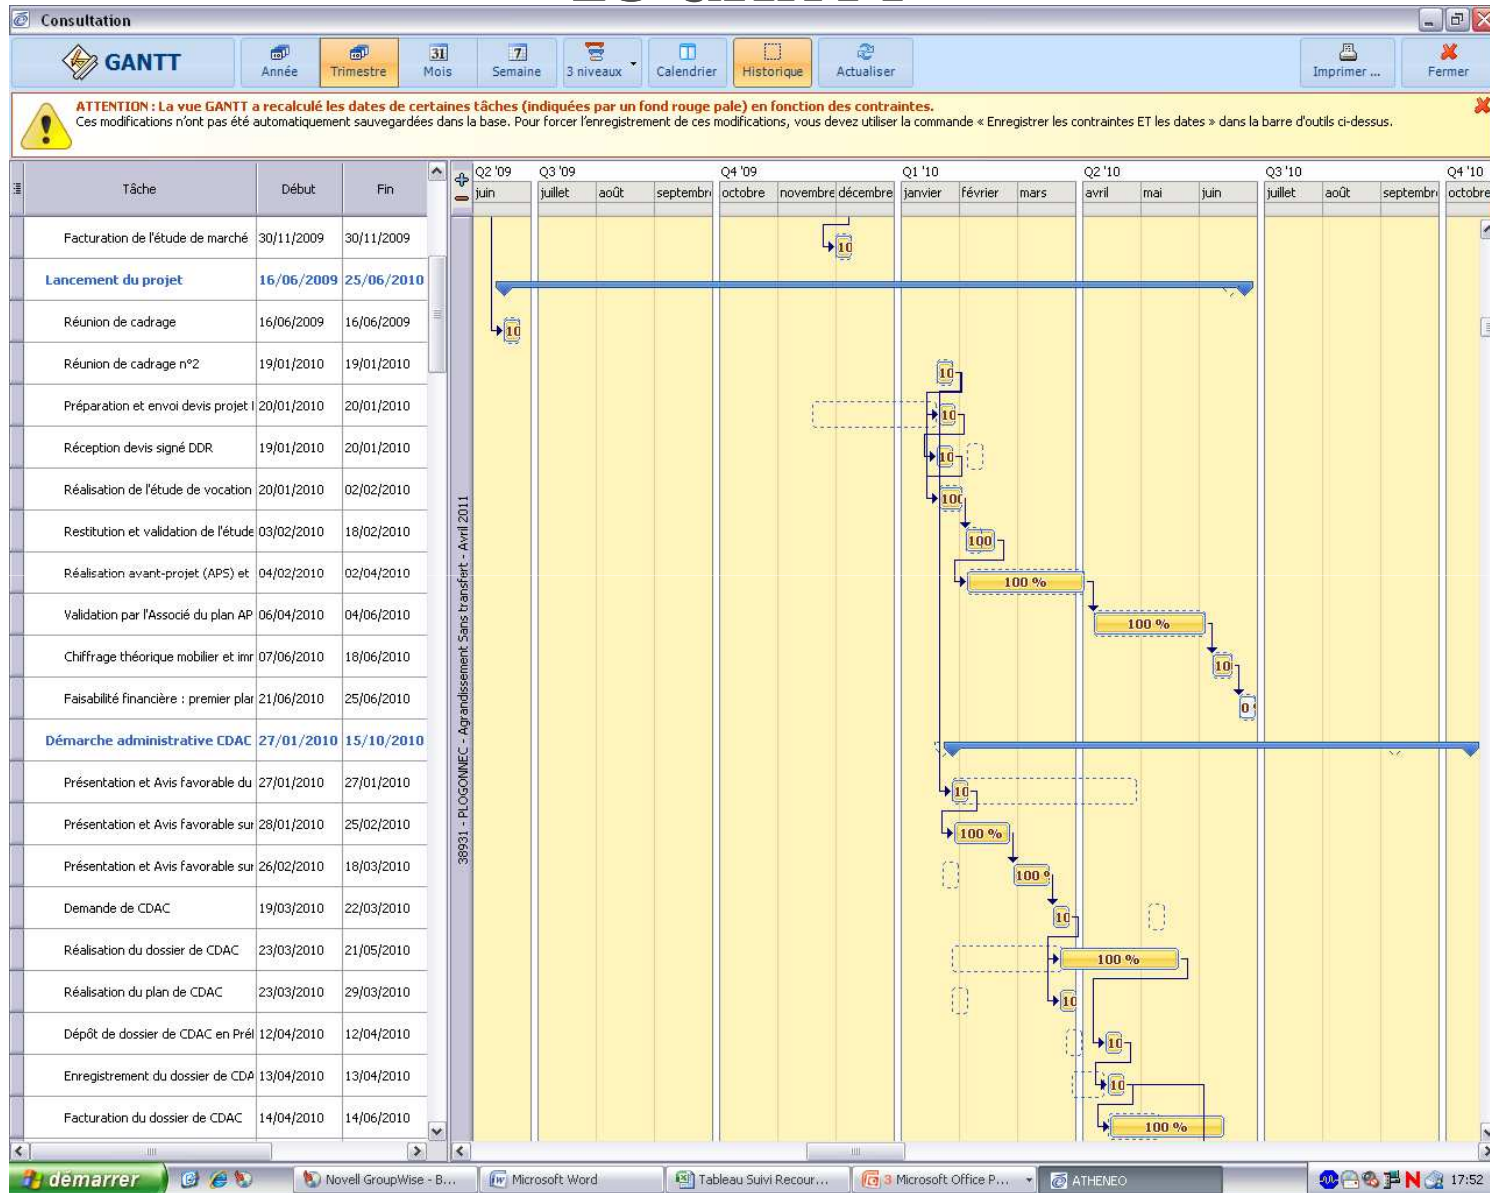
Consultation

GANTT | Année | Trimestre | Mois | Semaine | 3 niveaux | Calendrier | Historique | Actualiser | Imprimer ... | Fermer

ATTENTION : La vue GANTT a recalculé les dates de certaines tâches (indiquées par un fond rouge pale) en fonction des contraintes.
Ces modifications n'ont pas été automatiquement sauvegardées dans la base. Pour forcer l'enregistrement de ces modifications, vous devez utiliser la commande « Enregistrer les contraintes ET les dates » dans la barre d'outils ci-dessus.

| Tâche | Début | Fin |
|---|---|---|
| Facturation de l'étude de marché | 30/11/2009 | 30/11/2009 |
| Lancement du projet | 16/06/2009 | 25/06/2010 |
| Réunion de cadrage | 16/06/2009 | 16/06/2009 |
| Réunion de cadrage n°2 | 19/01/2010 | 19/01/2010 |
| Préparation et envoi devis projet I | 20/01/2010 | 20/01/2010 |
| Réception devis signé DDR | 19/01/2010 | 20/01/2010 |
| Réalisation de l'étude de vocation | 20/01/2010 | 02/02/2010 |
| Restitution et validation de l'étude | 03/02/2010 | 18/02/2010 |
| Réalisation avant-projet (APS) et | 04/02/2010 | 02/04/2010 |
| Validation par l'Associé du plan AP | 06/04/2010 | 04/06/2010 |
| Chiffrage théorique mobilier et imr | 07/06/2010 | 18/06/2010 |
| Faisabilité financière : premier plar | 21/06/2010 | 25/06/2010 |
| Démarche administrative CDAC | 27/01/2010 | 15/10/2010 |
| Présentation et Avis favorable du | 27/01/2010 | 27/01/2010 |
| Présentation et Avis favorable sur | 28/01/2010 | 25/02/2010 |
| Présentation et Avis favorable sur | 26/02/2010 | 18/03/2010 |
| Demande de CDAC | 19/03/2010 | 22/03/2010 |
| Réalisation du dossier de CDAC | 23/03/2010 | 21/05/2010 |
| Réalisation du plan de CDAC | 23/03/2010 | 29/03/2010 |
| Dépôt de dossier de CDAC en Prél | 12/04/2010 | 12/04/2010 |
| Enregistrement du dossier de CDA | 13/04/2010 | 13/04/2010 |
| Facturation du dossier de CDAC | 14/04/2010 | 14/06/2010 |

38931 - PLOGONNEC - Agrandissement Sans transfert - Avril 2011

Q2 '09 | Q3 '09 | Q4 '09 | Q1 '10 | Q2 '10 | Q3 '10 | Q4 '10
juin | juillet | août | septembr | octobre | novembre | décembre | janvier | février | mars | avril | mai | juin | juillet | août | septembr | octobre

10 10 10 10 10 100 100 100 % 100 % 10 0 10 100 % 100 % 10 100 % 10 10 10 100 %

démarrer | Novell GroupWise - B... | Microsoft Word | Tableau Suivi Recour... | 3 Microsoft Office P... | ATHENEO | 17:52